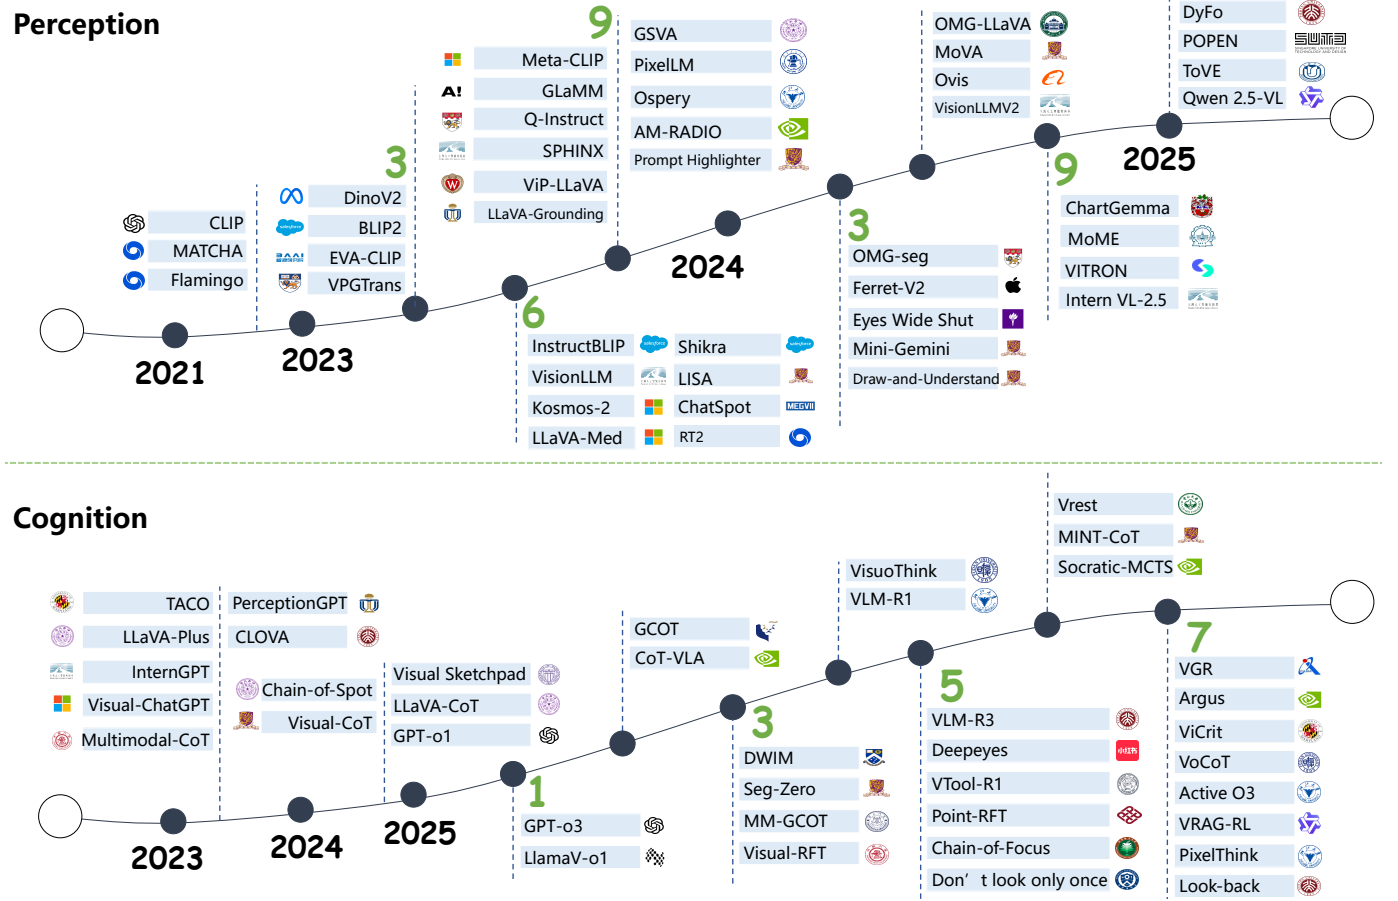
Perception

CLIP
MATCHA
Flamingo

2021

DinoV2
BLIP2
EVA-CLIP
VPGTrans

2023

3

Meta-CLIP
GLaMM
Q-Instruct
SPHINX
ViP-LLaVA
LLaVA-Grounding

9

GSVA
PixelLM
Ospery
AM-RADIO
Prompt Highlighter

2024

6

InstructBLIP
VisionLLM
Kosmos-2
LLaVA-Med
Shikra
LISA
ChatSpot
RT2

MEGVII

3

OMG-seg
Ferret-V2
Eyes Wide Shut
Mini-Gemini
Draw-and-Understand

OMG-LLaVA
MoVA
Ovis
VisionLLMV2

9

ChartGemma
MoME
VITRON
Intern VL-2.5

2025

DyFo
POPEN
ToVE
Qwen 2.5-VL

Cognition

TACO
LLaVA-Plus
InternGPT
Visual-ChatGPT
Multimodal-CoT

2023

PerceptionGPT
CLOVA
Chain-of-Spot
Visual-CoT

2024

Visual Sketchpad
LLaVA-CoT
GPT-o1

2025

GCOT
CoT-VLA

1

GPT-o3
LlamaV-o1

VisuoThink
VLM-R1

3

DWIM
Seg-Zero
MM-GCOT
Visual-RFT

5

VLM-R3
Deepeyes
VTool-R1
Point-RFT
Chain-of-Focus
Don’ t look only once

Vrest
MINT-CoT
Socratic-MCTS

7

VGR
Argus
ViCrit
VoCoT
Active O3
VRAG-RL
PixelThink
Look-back